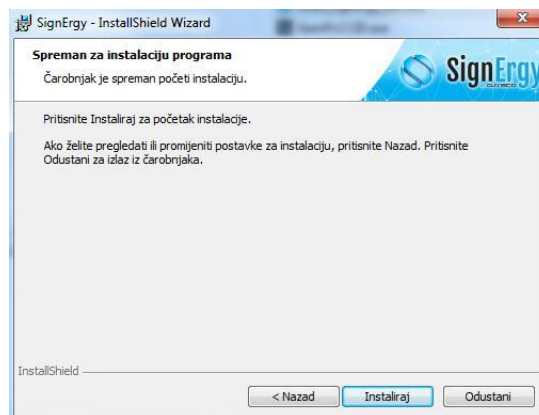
SignErgy - InstallShield Wizard

Spreman za instalaciju programa

Čarobnjak je spreman početi instalaciju.

SignErgy

Pritisnite Instaliraj za početak instalacije.

Ako želite pregledati ili promijeniti postavke za instalaciju, pritisnite Nazad. Pritisnite Odustani za izlaz iz čarobnjaka.

InstallShield

< Nazad

Instaliraj

Odustani